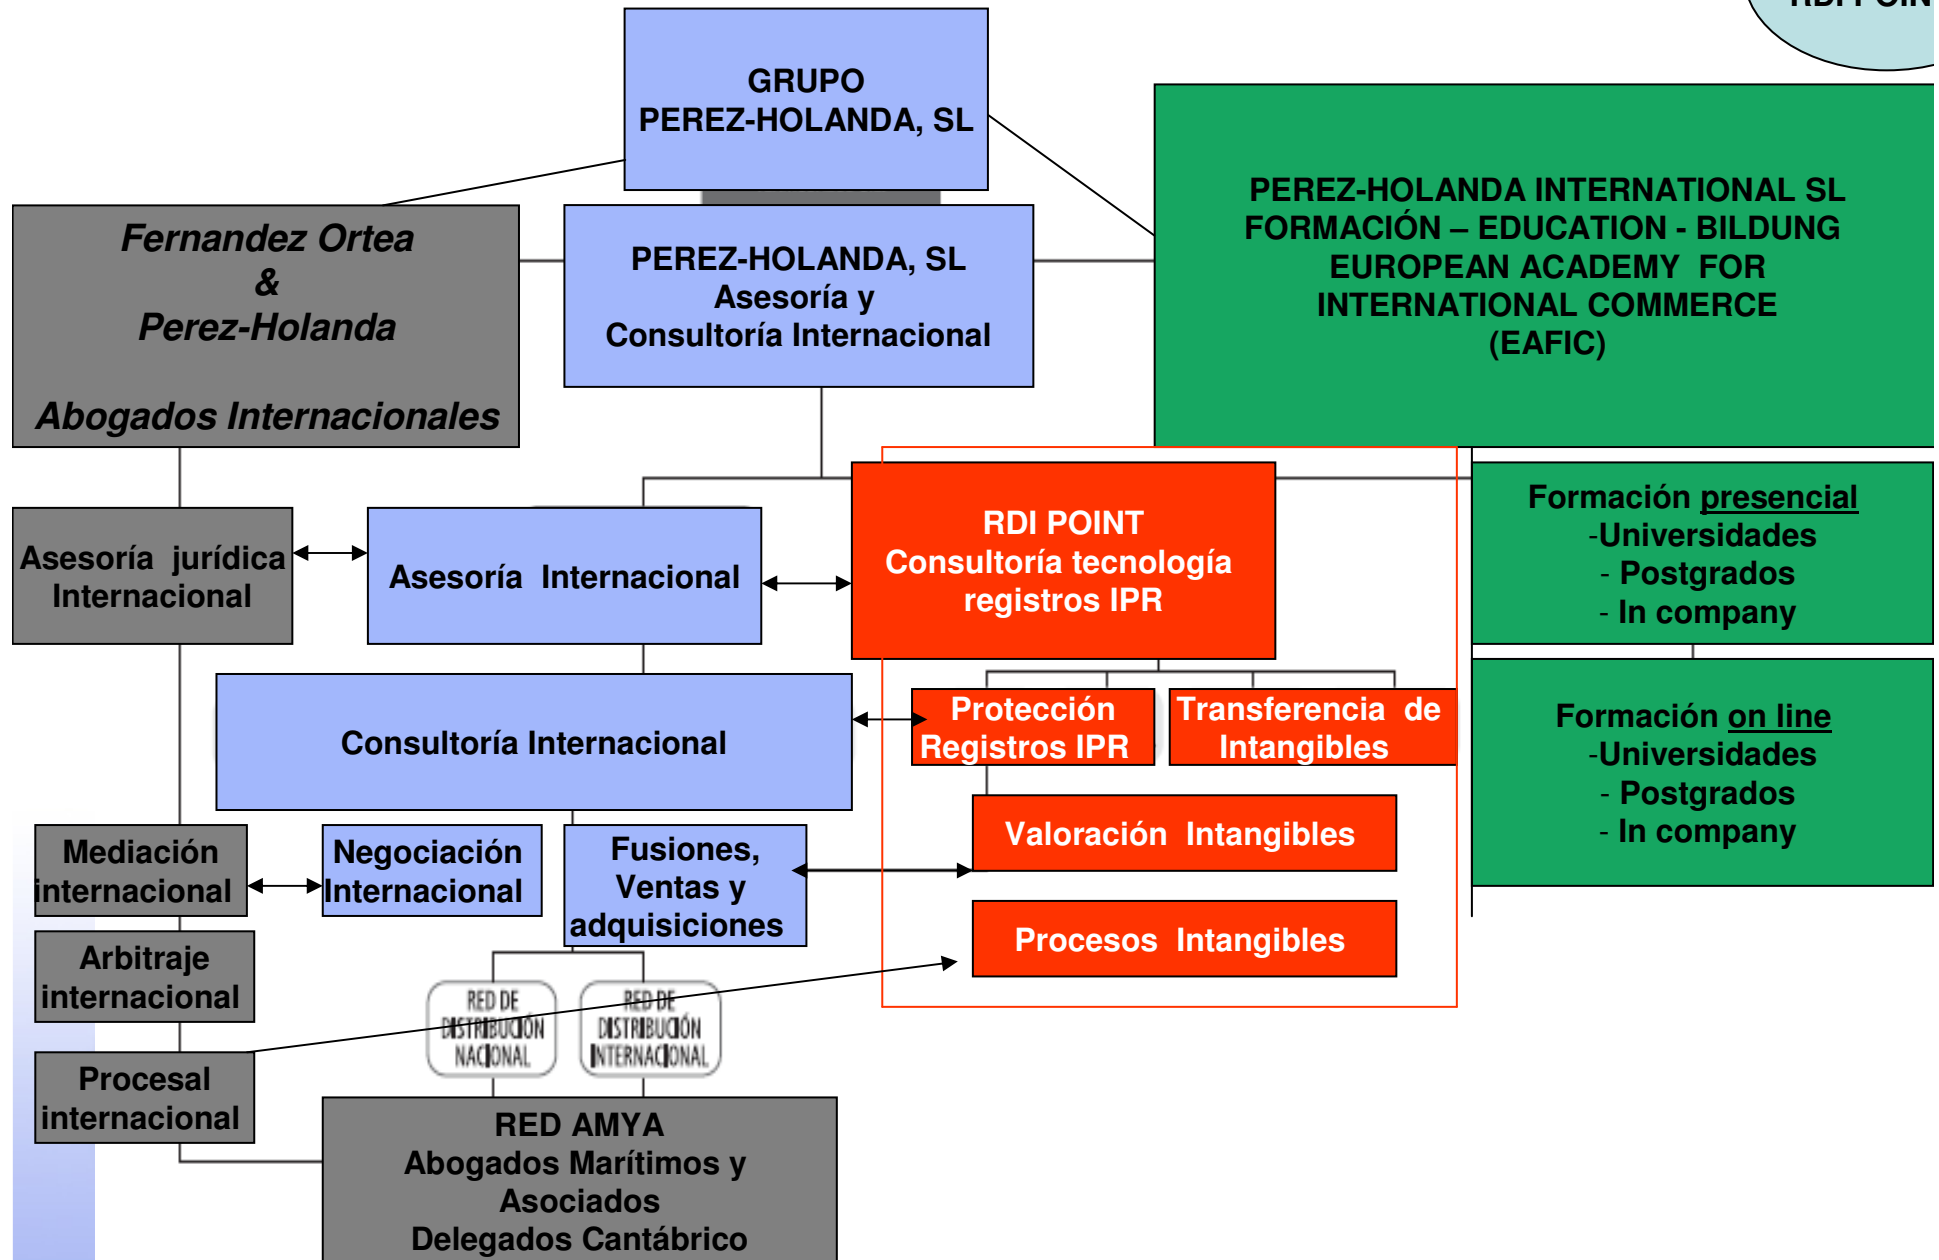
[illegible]

GRUPO
PEREZ-HOLANDA, SL

Fernandez Ortea
&
Perez-Holanda

Abogados Internacionales

PEREZ-HOLANDA, SL
Asesoría y
Consultoría Internacional

PEREZ-HOLANDA INTERNATIONAL SL
FORMACIÓN – EDUCATION - BILDUNG
EUROPEAN ACADEMY FOR
INTERNATIONAL COMMERCE
(EAFIC)

Asesoría jurídica
Internacional

Asesoría Internacional

RDI POINT
Consultoría tecnología
registros IPR

Formación presencial
-Universidades
- Postgrados
- In company

Consultoría Internacional

Protección
Registros IPR

Transferencia de
Intangibles

Formación on line
-Universidades
- Postgrados
- In company

Mediación
internacional

Negociación
Internacional

Fusiones,
Ventas y
adquisiciones

Valoración Intangibles

Arbitraje
internacional

Procesos Intangibles

RED DE
DISTRIBUCIÓN
NACIONAL

RED DE
DISTRIBUCIÓN
INTERNACIONAL

Procesal
internacional

RED AMYA
Abogados Marítimos y
Asociados
Delegados Cantábrico